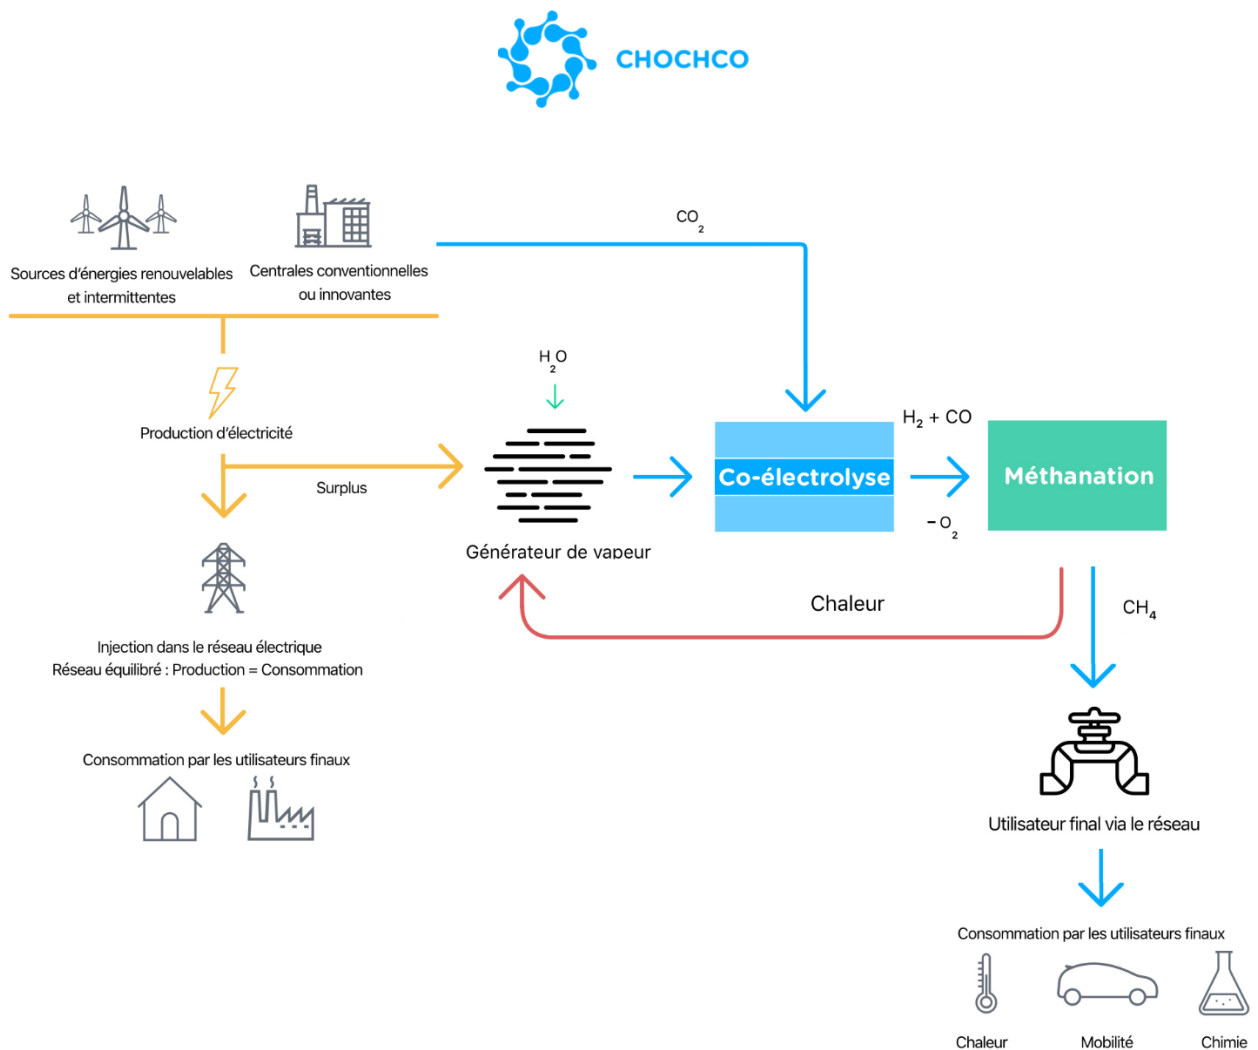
CHOCHCO

Sources d'énergies renouvelables et intermittentes

Centrales conventionnelles ou innovantes

$CO_2$

Production d'électricité

$H_2O$

Surplus

Générateur de vapeur

Co-électrolyse

$H_2 + CO$

$-O_2$

Méthanation

Chaleur

$CH_4$

Injection dans le réseau électrique
Réseau équilibré : Production = Consommation

Consommation par les utilisateurs finaux

Utilisateur final via le réseau

Consommation par les utilisateurs finaux

Chaleur

Mobilité

Chimie